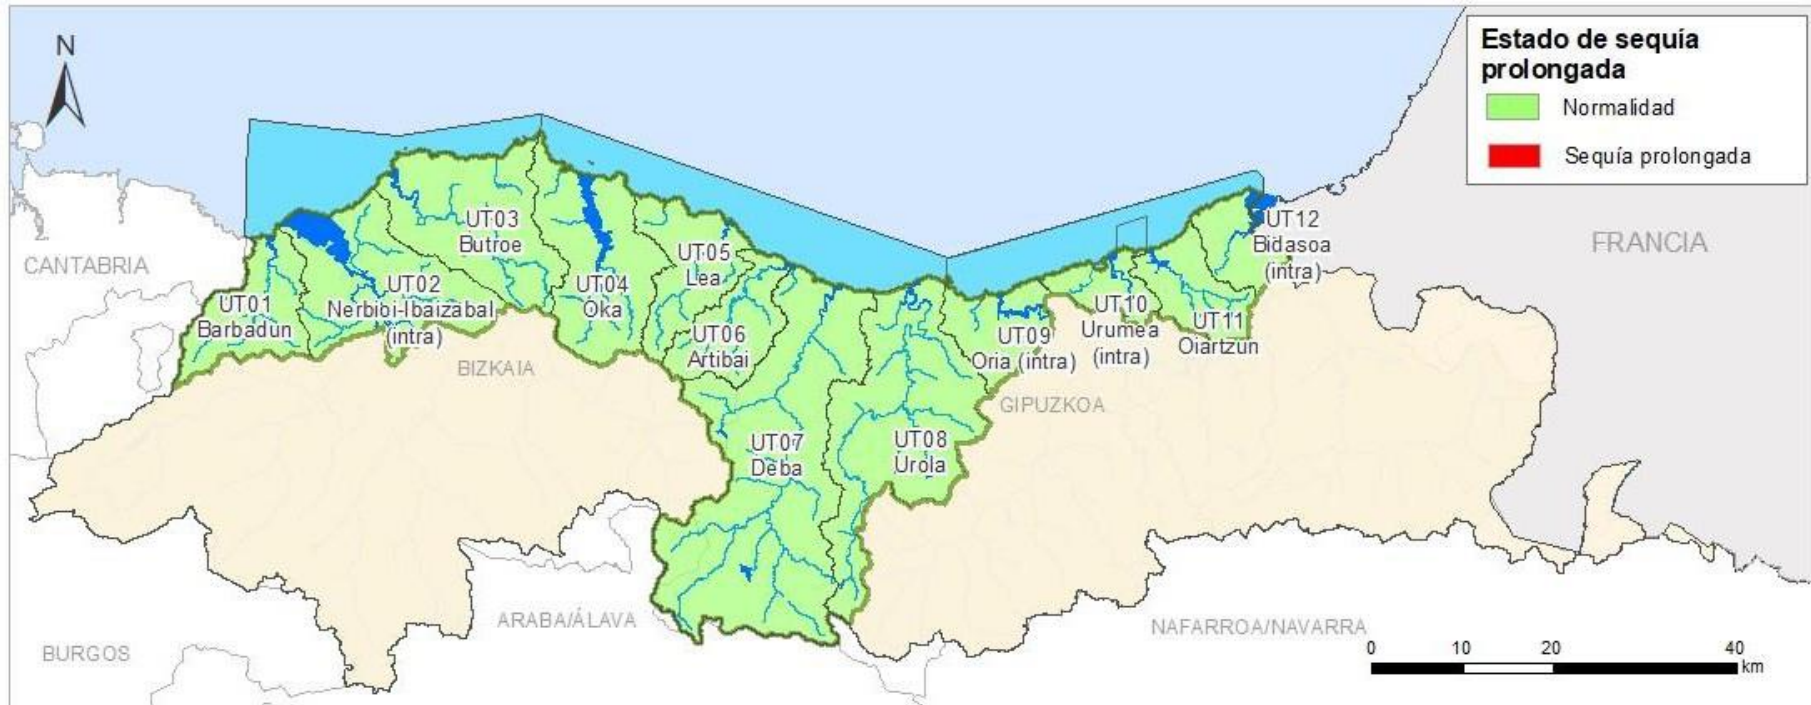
N

Estado de sequía prolongada

Normalidad

Sequía prolongada

CANTABRIA

UT01 Barbadun

UT02 Nerbioi-Ibaizabal (intra)

UT03 Butroe

UT04 Oka

UT05 Lea

UT06 Artibai

UT07 Deba

UT08 Urola

UT09 Oria (intra)

UT10 Urumea (intra)

UT11 Oiartzun

UT12 Bidasoa (intra)

FRANCIA

BIZKAIA

GIPUZKOA

ARABA/ÁLAVA

NAFARROA/NAVARRA

BURGOS

0 10 20 40 km